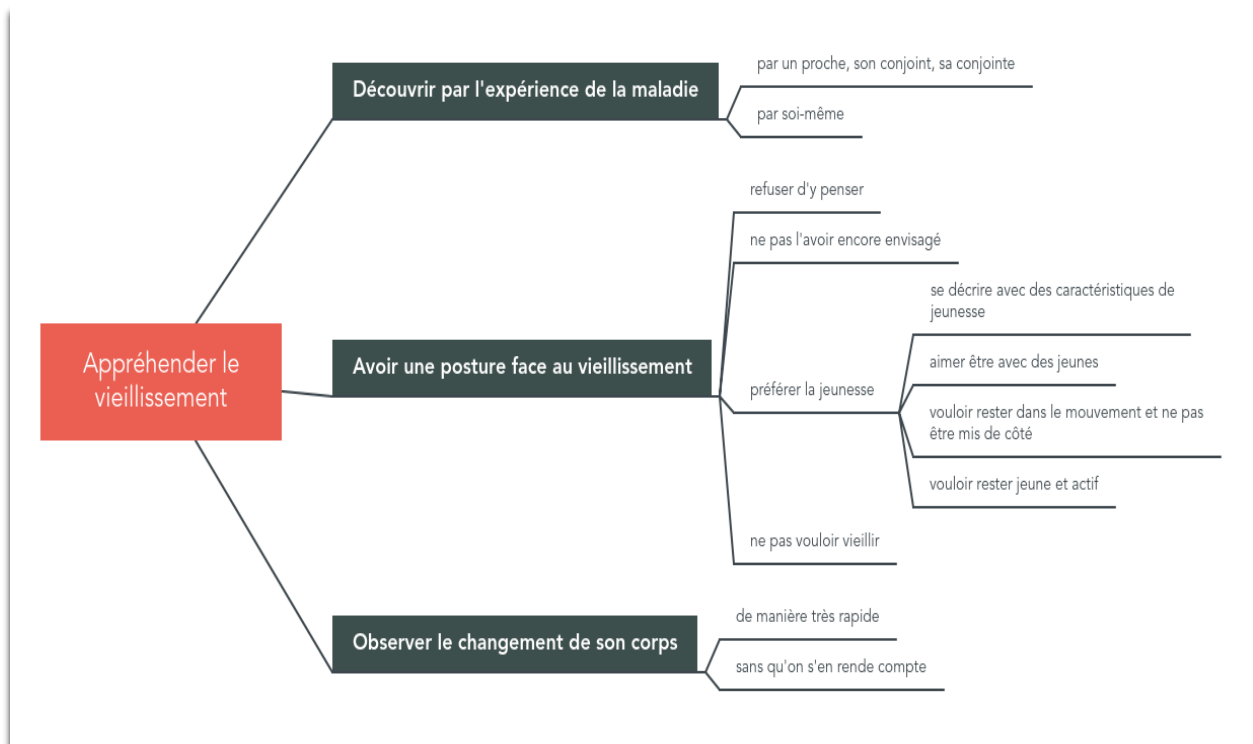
Appréhender le vieillissement

Découvrir par l'expérience de la maladie

par un proche, son conjoint, sa conjointe

par soi-même

Avoir une posture face au vieillissement

refuser d'y penser

ne pas l'avoir encore envisagé

préférer la jeunesse

se décrire avec des caractéristiques de jeunesse

aimer être avec des jeunes

vouloir rester dans le mouvement et ne pas être mis de côté

vouloir rester jeune et actif

ne pas vouloir vieillir

Observer le changement de son corps

de manière très rapide

sans qu'on s'en rende compte